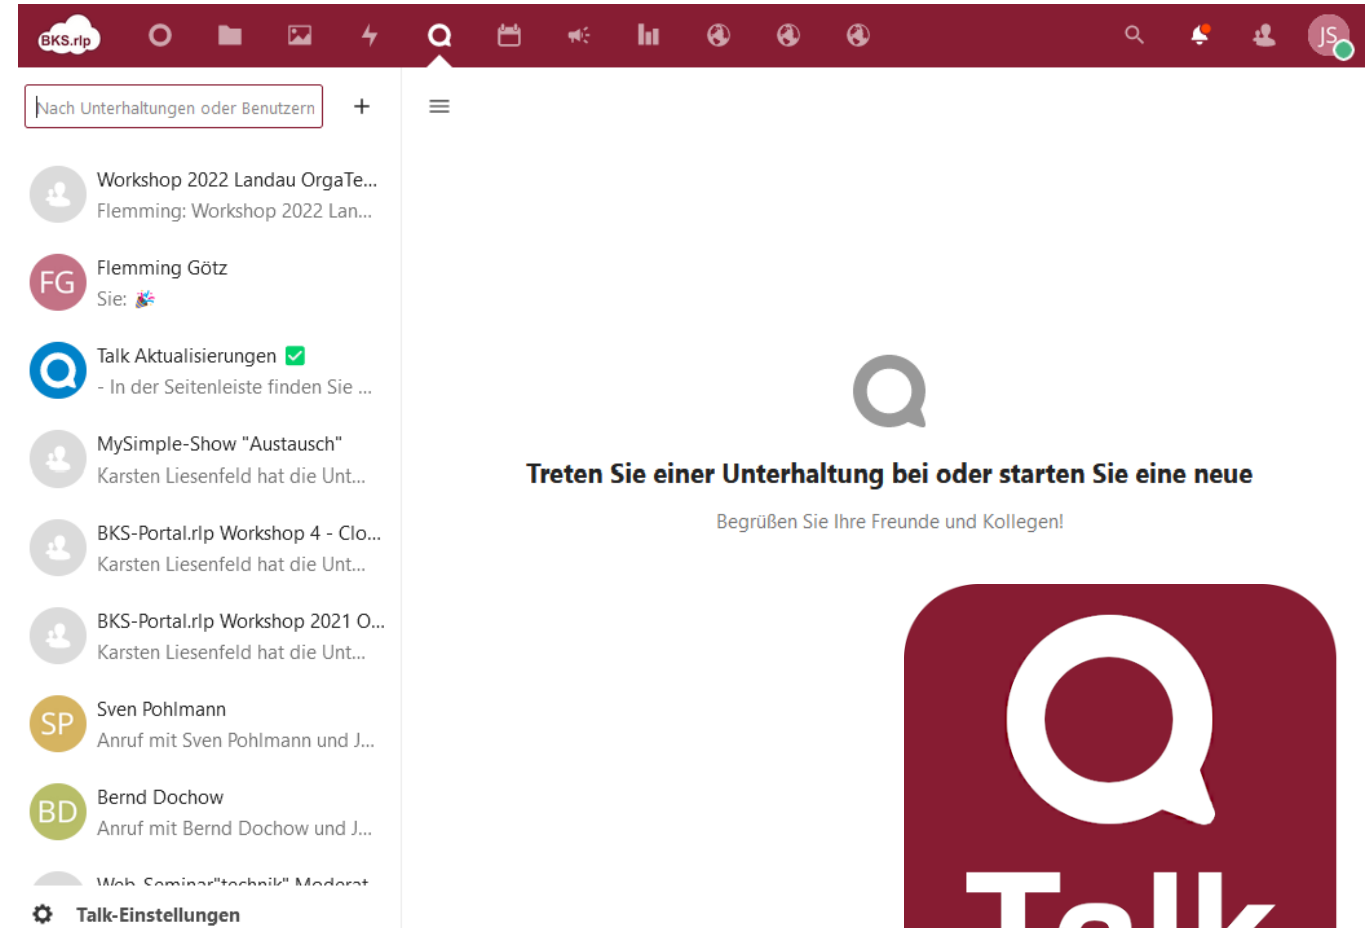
BKS.rlp

JS

Nach Unterhaltungen oder Benutzern

+

Workshop 2022 Landau OrgaTe...
Flemming: Workshop 2022 Lan...

FG
Flemming Götz
Sie:

Talk Aktualisierungen
- In der Seitenleiste finden Sie ...

MySimple-Show "Austausch"
Karsten Liesenfeld hat die Unt...

BKS-Portal.rlp Workshop 4 - Clo...
Karsten Liesenfeld hat die Unt...

BKS-Portal.rlp Workshop 2021 O...
Karsten Liesenfeld hat die Unt...

SP
Sven Pohlmann
Anruf mit Sven Pohlmann und J...

BD
Bernd Dochow
Anruf mit Bernd Dochow und J...

Web-Seminar"technik" Moderat

Talk-Einstellungen

Treten Sie einer Unterhaltung bei oder starten Sie eine neue

Begrüßen Sie Ihre Freunde und Kollegen!

Talk